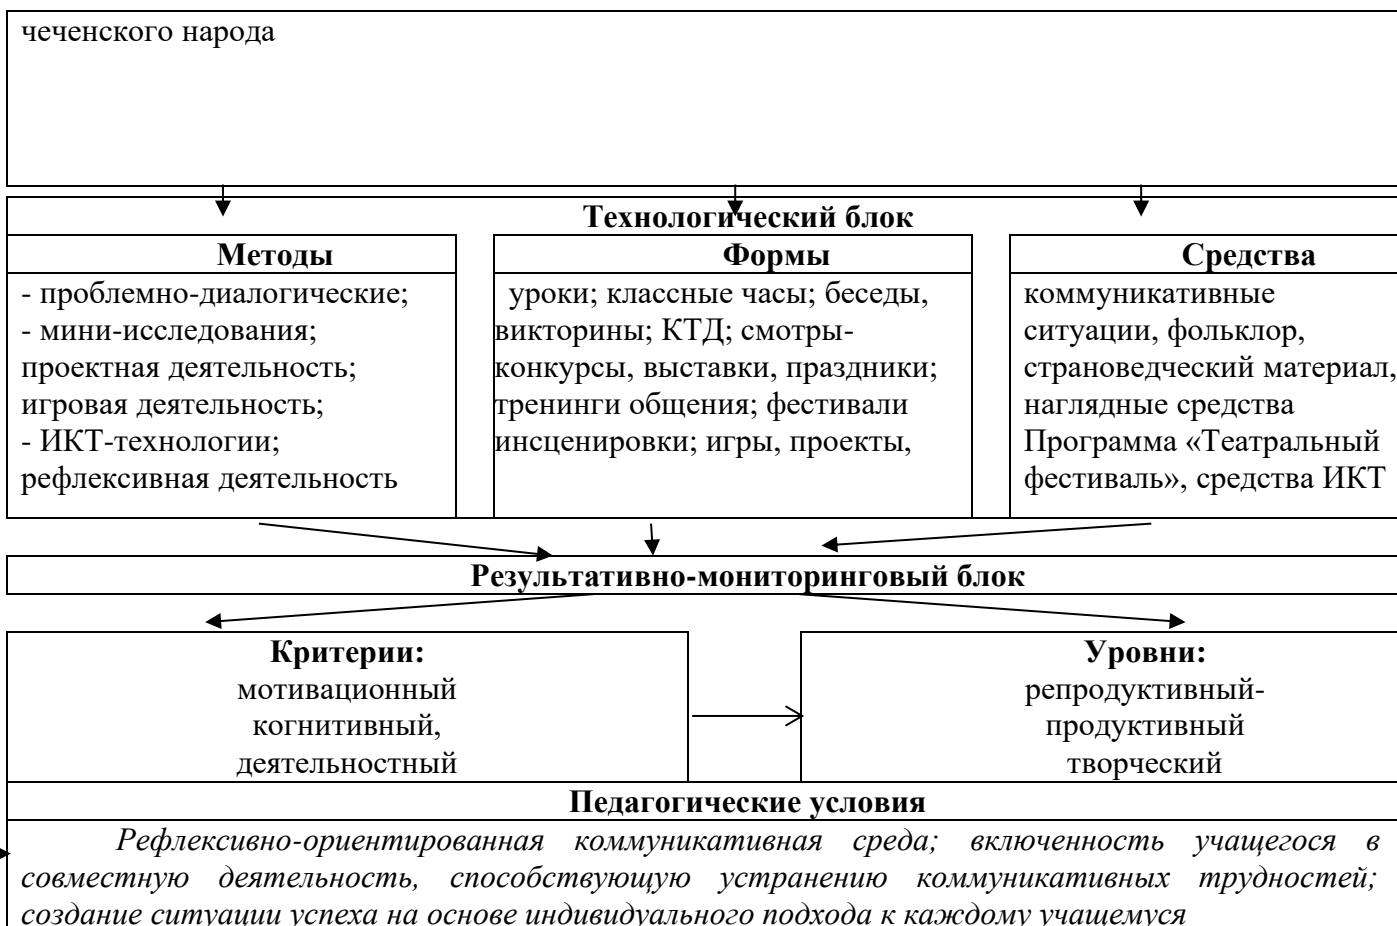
чеченского народа

Технологический блок

Методы

- проблемно-диалогические;
- мини-исследования;
проектная деятельность;
игровая деятельность;
- ИКТ-технологии;
рефлексивная деятельность

Формы

уроки; классные часы; беседы, викторины; КТД; смотры-конкурсы, выставки, праздники; тренинги общения; фестивали инсценировки; игры, проекты,

Средства

коммуникативные ситуации, фольклор, страноведческий материал, наглядные средства Программа «Театральный фестиваль», средства ИКТ

Результативно-мониторинговый блок

Критерии:
мотивационный
когнитивный,
деятельностный

Уровни:
репродуктивный-
продуктивный
творческий

Педагогические условия

*Рефлексивно-ориентированная коммуникативная среда; включенность учащегося в совместную деятельность, способствующую устранению коммуникативных трудностей; создание ситуации успеха на основе индивидуального подхода к каждому учащемуся*